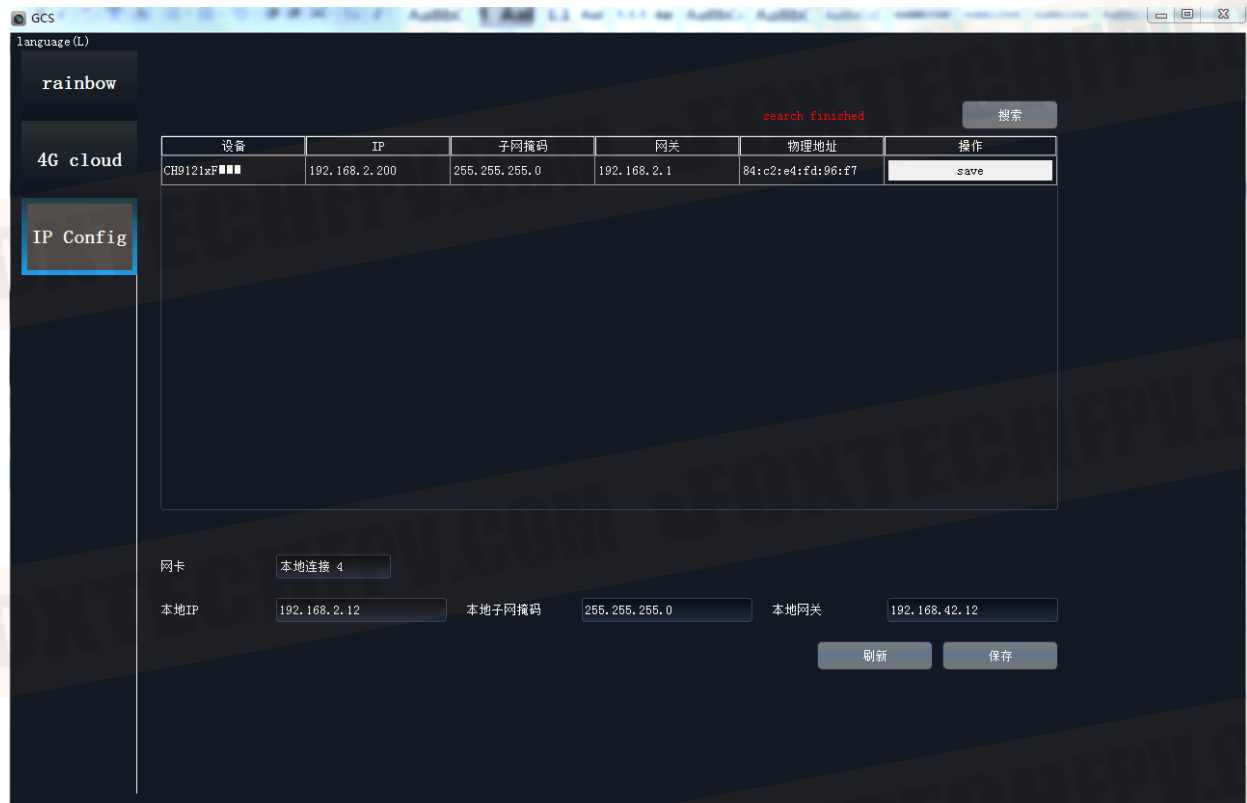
GCS

language(L)

rainbow

4G cloud

IP Config

search finished

搜索

| 设备 | IP | 子网掩码 | 网关 | 物理地址 | 操作 |
|---|---|---|---|---|---|
| CH9121xF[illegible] | 192.168.2.200 | 255.255.255.0 | 192.168.2.1 | 84:c2:e4:fd:96:f7 | save |

网卡 本地连接 4

本地IP 192.168.2.12 本地子网掩码 255.255.255.0 本地网关 192.168.42.12

刷新 保存

FOXTECHFPV.COM